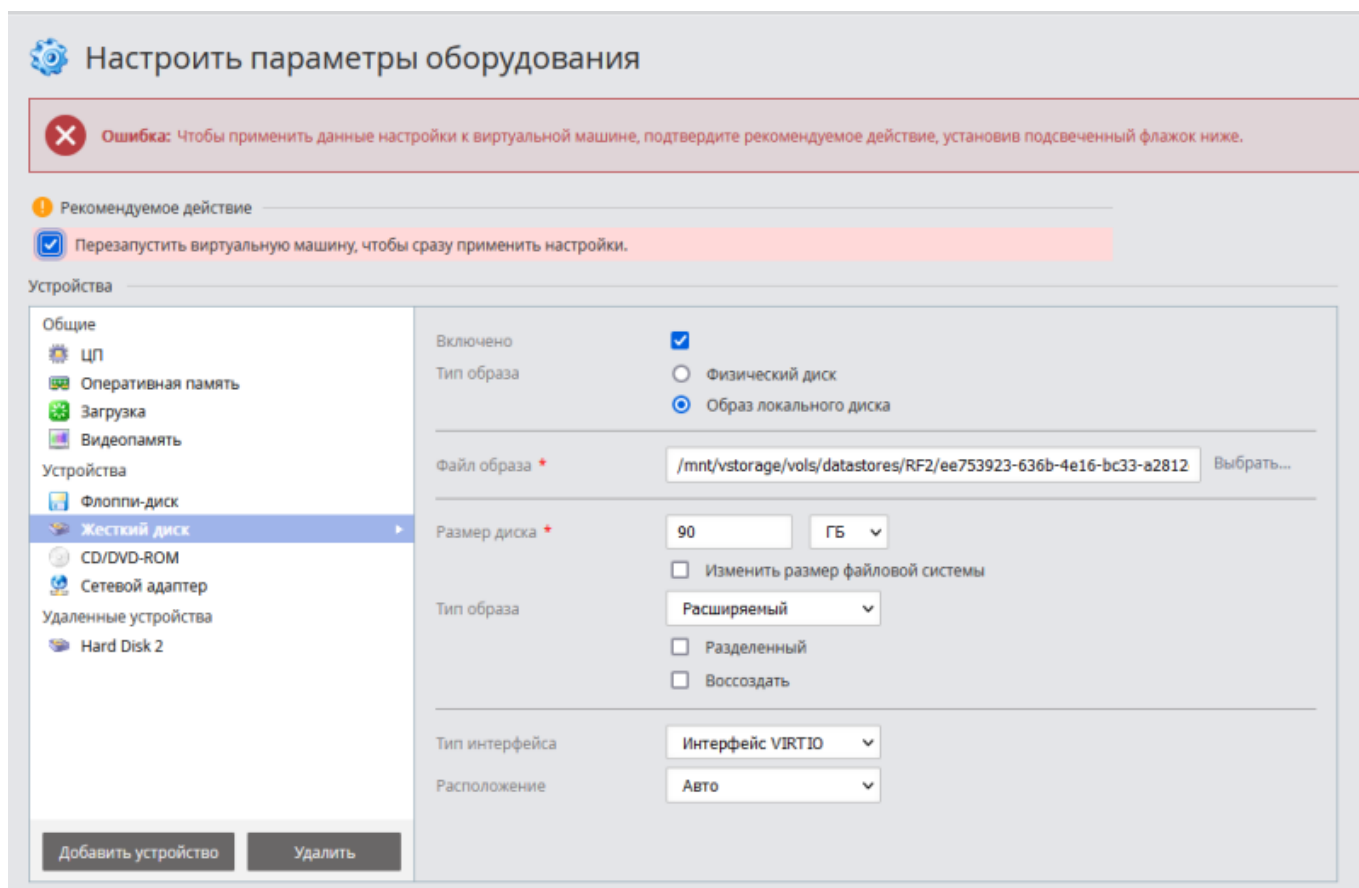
Настроить параметры оборудования

Ошибка: Чтобы применить данные настройки к виртуальной машине, подтвердите рекомендуемое действие, установив подсвеченный флажок ниже.

Рекомендуемое действие

Перезапустить виртуальную машину, чтобы сразу применить настройки.

Устройства

Общие
ЦП
Оперативная память
Загрузка
Видеопамять
Устройства
Флоппи-диск
Жесткий диск
CD/DVD-ROM
Сетевой адаптер
Удаленные устройства
Hard Disk 2

Добавить устройство
Удалить

Включено
Тип образа
Физический диск
Образ локального диска

Файл образа *
/mnt/vstorage/vols/datastores/RF2/ee753923-636b-4e16-bc33-a2812
Выбрать...

Размер диска *
90
ГБ
Изменить размер файловой системы
Тип образа
Расширяемый
Разделенный
Воссоздать

Тип интерфейса
Интерфейс VIRTIO
Расположение
Авто